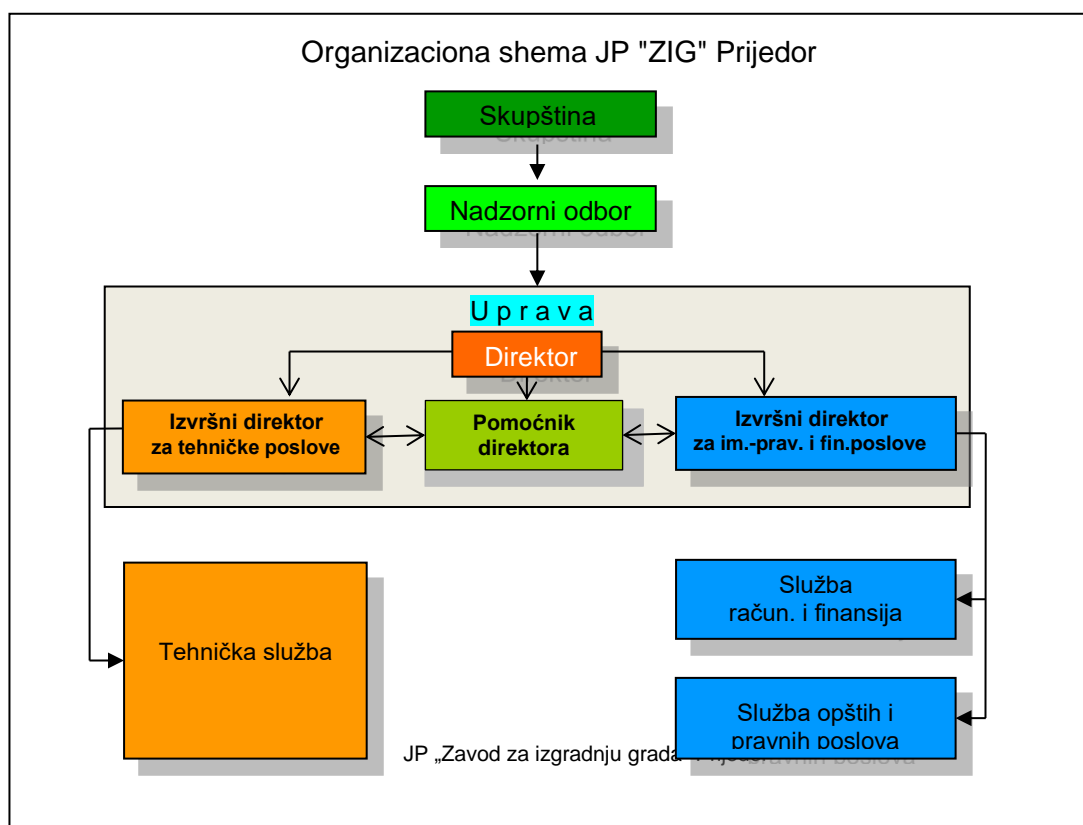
Organizaciona shema JP "ZIG" Prijedor

Skupština

Nadzorni odbor

U p r a v a

Direktor

Izvršni direktor za tehničke poslove

Pomoćnik direktora

Izvršni direktor za im.-prav. i fin.poslove

Tehnička služba

Služba račun. i finansija

Služba opštih i pravnih poslova

JP „Zavod za izgradnju grada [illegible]